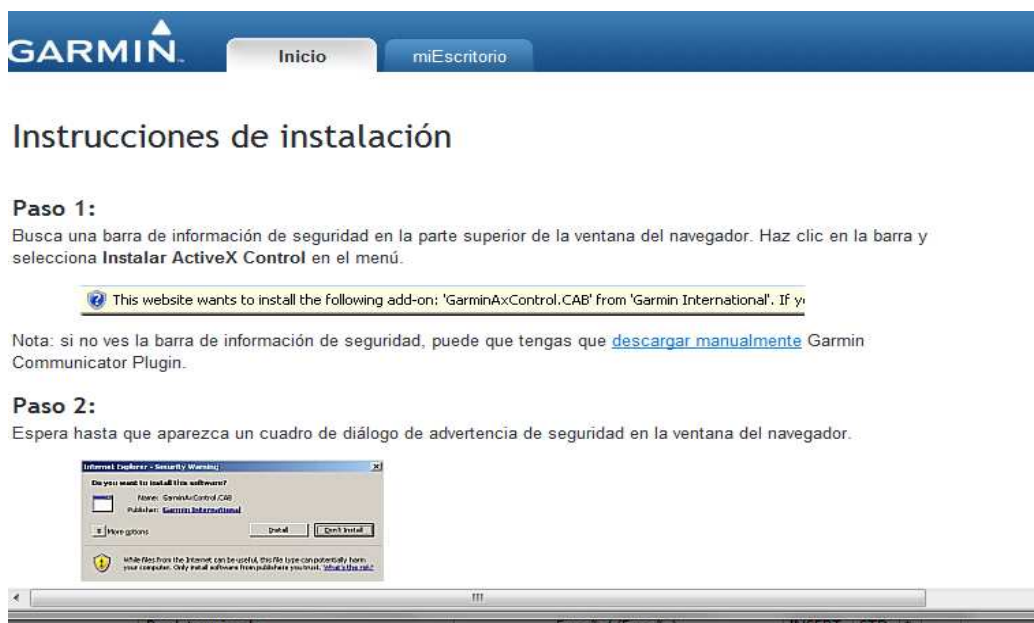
GARMIN.

Inicio

miEscritorio

Instrucciones de instalación

Paso 1:
Busca una barra de información de seguridad en la parte superior de la ventana del navegador. Haz clic en la barra y selecciona **Instalar ActiveX Control** en el menú.

This website wants to install the following add-on: 'GarminAxControl.CAB' from 'Garmin International'. If y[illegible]

Nota: si no ves la barra de información de seguridad, puede que tengas que descargar manualmente Garmin Communicator Plugin.

Paso 2:
Espera hasta que aparezca un cuadro de diálogo de advertencia de seguridad en la ventana del navegador.

Internet Explorer - Security Warning

Do you want to install this software?

Name: GarminAxControl.CAB

Publisher: Garmin International

More options

Install

Don't Install

While files from the Internet can be useful, this file type can potentially harm your computer. Only install software from publishers you trust. What's the risk?